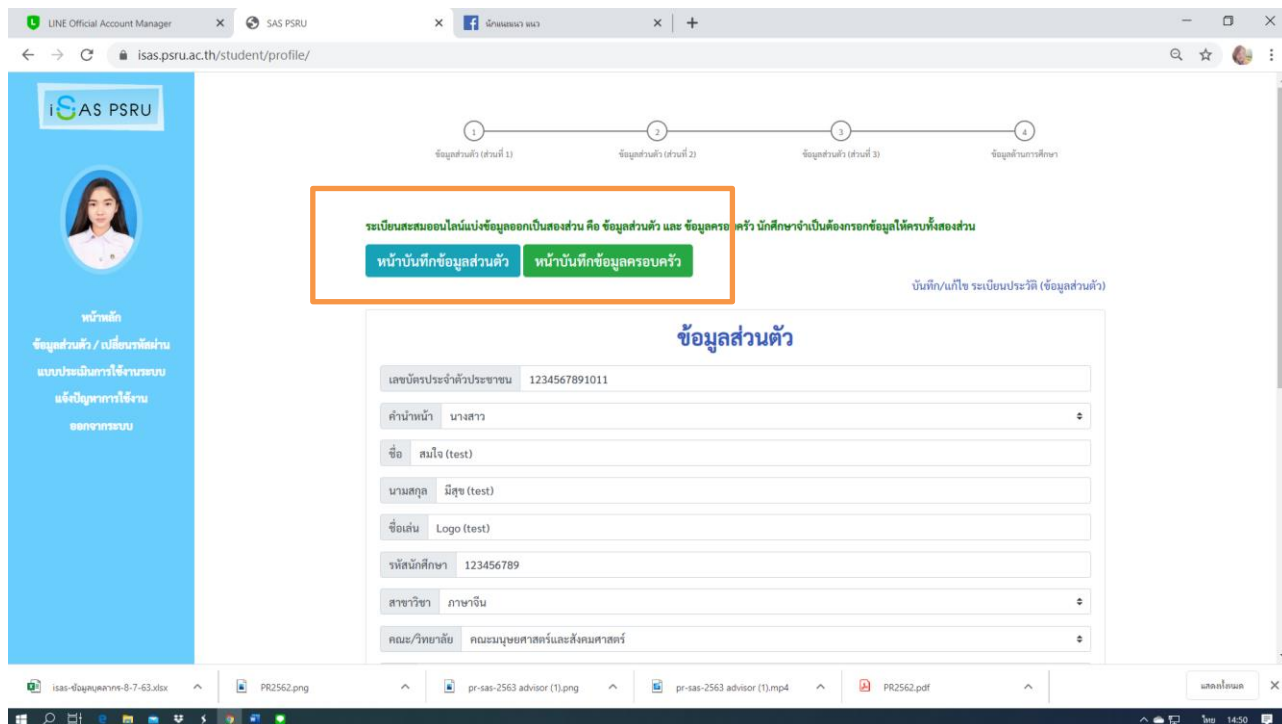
LINE Official Account Manager
SAS PSRU
นักแนะแนว แนว
isas.psru.ac.th/student/profile/

iSAS PSRU

หน้าหลัก
ข้อมูลส่วนตัว / เปลี่ยนรหัสผ่าน
แบบประเมินการใช้งานระบบ
แจ้งปัญหาการใช้งาน
ออกจากระบบ

1 ข้อมูลส่วนตัว (ส่วนที่ 1)
2 ข้อมูลส่วนตัว (ส่วนที่ 2)
3 ข้อมูลส่วนตัว (ส่วนที่ 3)
4 ข้อมูลด้านการศึกษา

ระเบียนสะสมออนไลน์แบ่งข้อมูลออกเป็นสองส่วน คือ ข้อมูลส่วนตัว และ ข้อมูลครอบครัว นักศึกษาจำเป็นต้องกรอกข้อมูลให้ครบทั้งสองส่วน

หน้าบันทึกข้อมูลส่วนตัว
หน้าบันทึกข้อมูลครอบครัว

บันทึก/แก้ไข ระเบียนประวัติ (ข้อมูลส่วนตัว)

ข้อมูลส่วนตัว

เลขบัตรประจำตัวประชาชน 1234567891011
คำนำหน้า นางสาว
ชื่อ สมใจ (test)
นามสกุล มีสุข (test)
ชื่อเล่น Logo (test)
รหัสนักศึกษา 123456789
สาขาวิชา ภาษาจีน
คณะ/วิทยาลัย คณะมนุษยศาสตร์และสังคมศาสตร์

isas-ข้อมูลบุคลากร-8-7-63.xlsx
PR2562.png
pr-sas-2563 advisor (1).png
pr-sas-2563 advisor (1).mp4
PR2562.pdf
แสดงทั้งหมด
ไทย 14:50